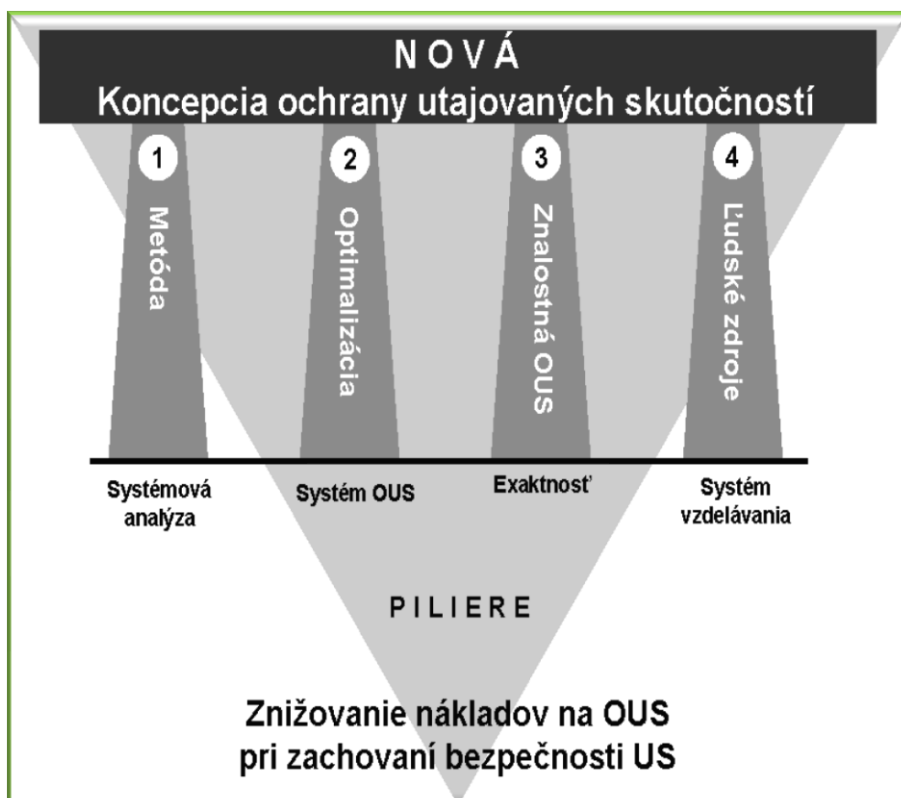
N O V Á
Koncepcia ochrany utajovaných skutočností

1
Metóda

2
Optimalizácia

3
Znalostná OUS

4
Ľudské zdroje

Systémová analýza

Systém OUS

Exaktnosť

Systém vzdelávania

P I L I E R E

Znižovanie nákladov na OUS pri zachovaní bezpečnosti US